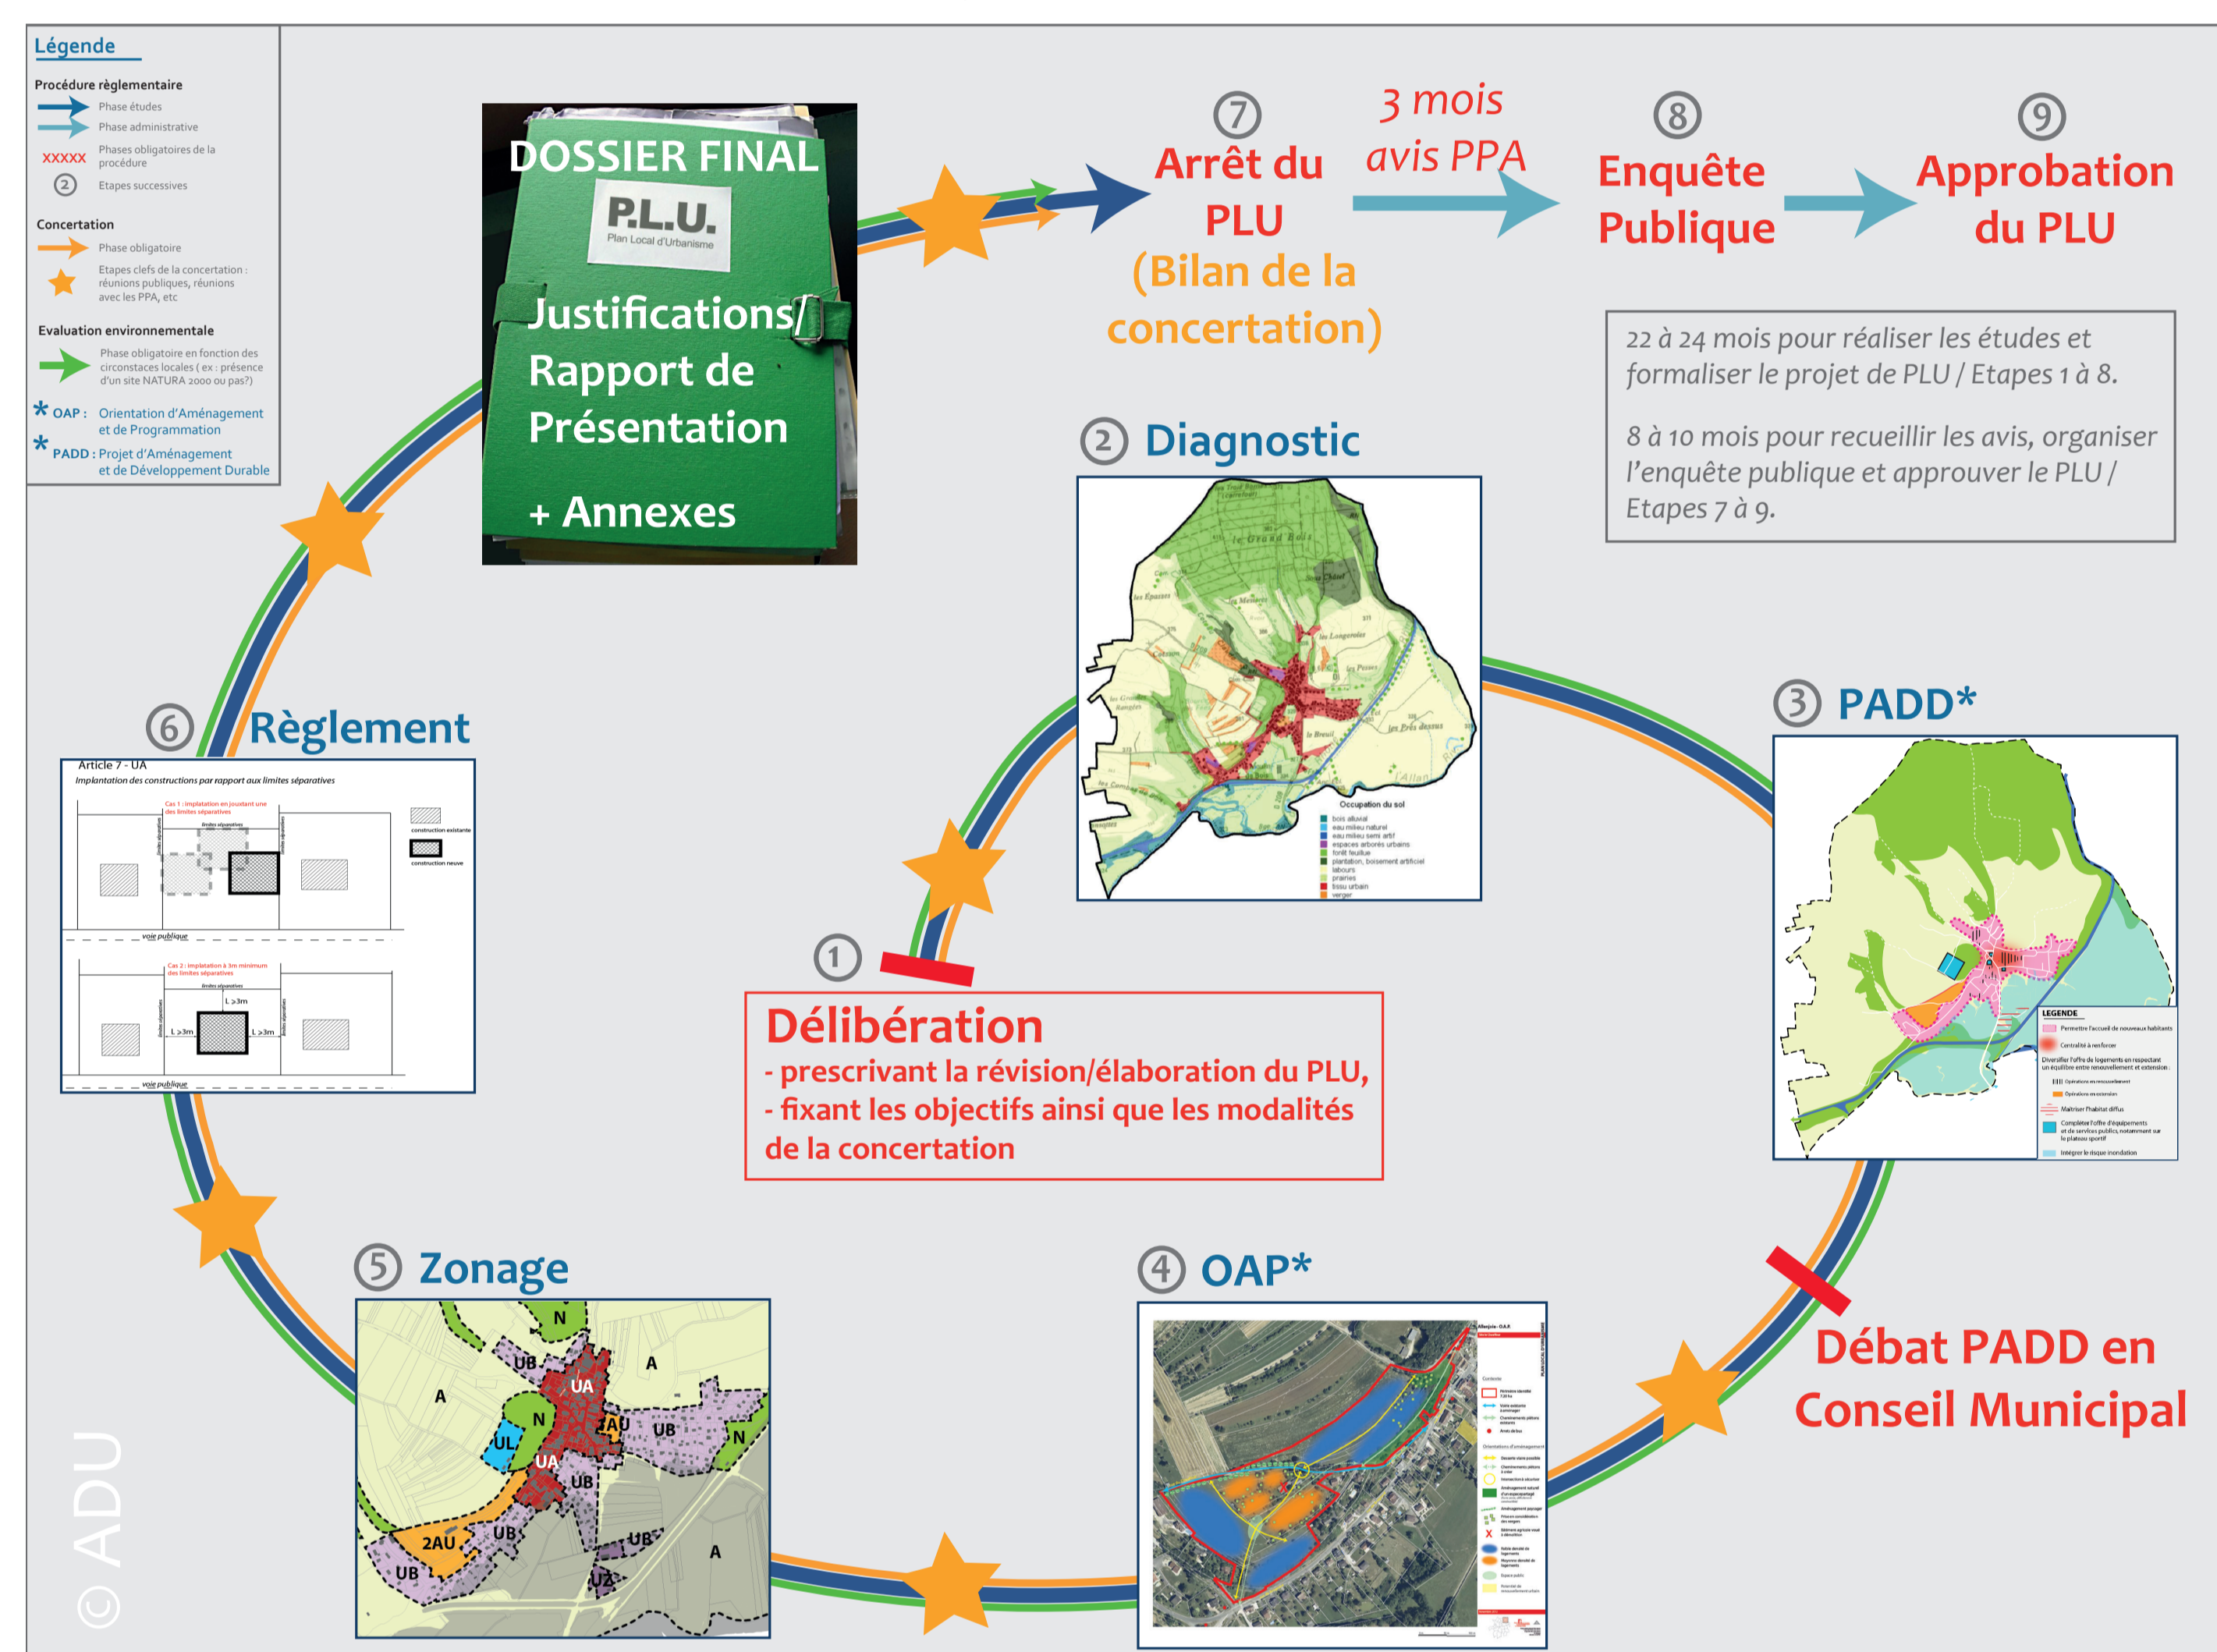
Légende

Procédure règlementaire
Phase études
Phase administrative
XXXXX Phases obligatoires de la procédure
② Etapes successives

Concertation
Phase obligatoire
Etapes clefs de la concertation : réunions publiques, réunions avec les PPA, etc

Evaluation environnementale
Phase obligatoire en fonction des circonstances locales (ex : présence d'un site NATURA 2000 ou pas?)

* OAP : Orientation d'Aménagement et de Programmation
* PADD : Projet d'Aménagement et de Développement Durable

DOSSIER FINAL
P.L.U.
Plan Local d'Urbanisme
Justifications/ Rapport de Présentation
+ Annexes

⑦ Arrêt du PLU (Bilan de la concertation)

3 mois avis PPA

⑧ Enquête Publique

⑨ Approbation du PLU

22 à 24 mois pour réaliser les études et formaliser le projet de PLU / Etapes 1 à 8.

8 à 10 mois pour recueillir les avis, organiser l'enquête publique et approuver le PLU / Etapes 7 à 9.

② Diagnostic

le Grand Bois
Occupation du sol
bois alluvial
eau milieu naturel
eau milieu semi artif
espaces arborés urbains
forêt feuillue
plantation, boisement artificiel
labours
prairies
tissu urbain
verger

③ PADD*

LEGENDE

⑥ Règlement

Article 7 - UA
Implantation des constructions par rapport aux limites séparatives
Cas 1 : implantation en jouxtant une des limites séparatives
construction existante
construction neuve
voie publique
Cas 2 : implantation à 3m minimum des limites séparatives
L >3m
L >3m
L >3m
voie publique

① Délibération
- prescrivant la révision/élaboration du PLU,
- fixant les objectifs ainsi que les modalités de la concertation

⑤ Zonage
N
UB
A
A
UA
N
2AU
UB
UL
N
UA
UB
UB
UB
2AU
UB
UB
A
2AU

④ OAP*

Débat PADD en Conseil Municipal

© ADU